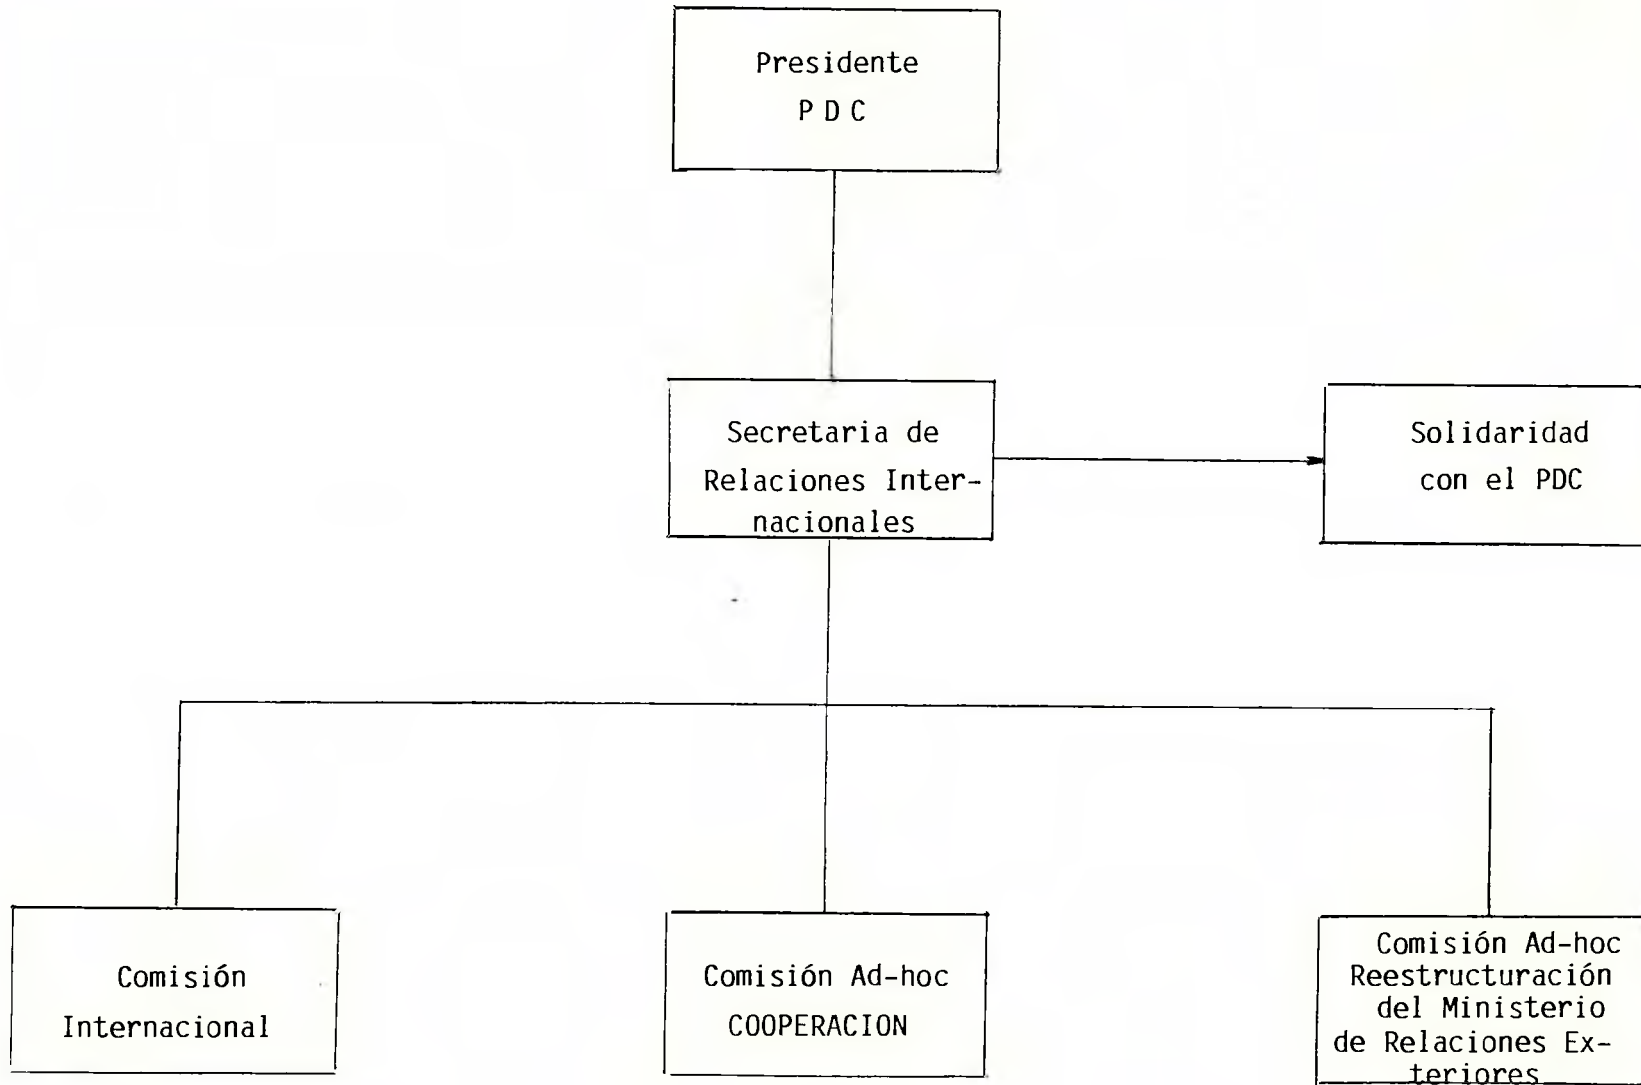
Presidente
P D C

Secretaria de Relaciones Internacionales

Solidaridad con el PDC

Comisión Internacional

Comisión Ad-hoc COOPERACION

Comisión Ad-hoc Reestructuración del Ministerio de Relaciones Exteriores